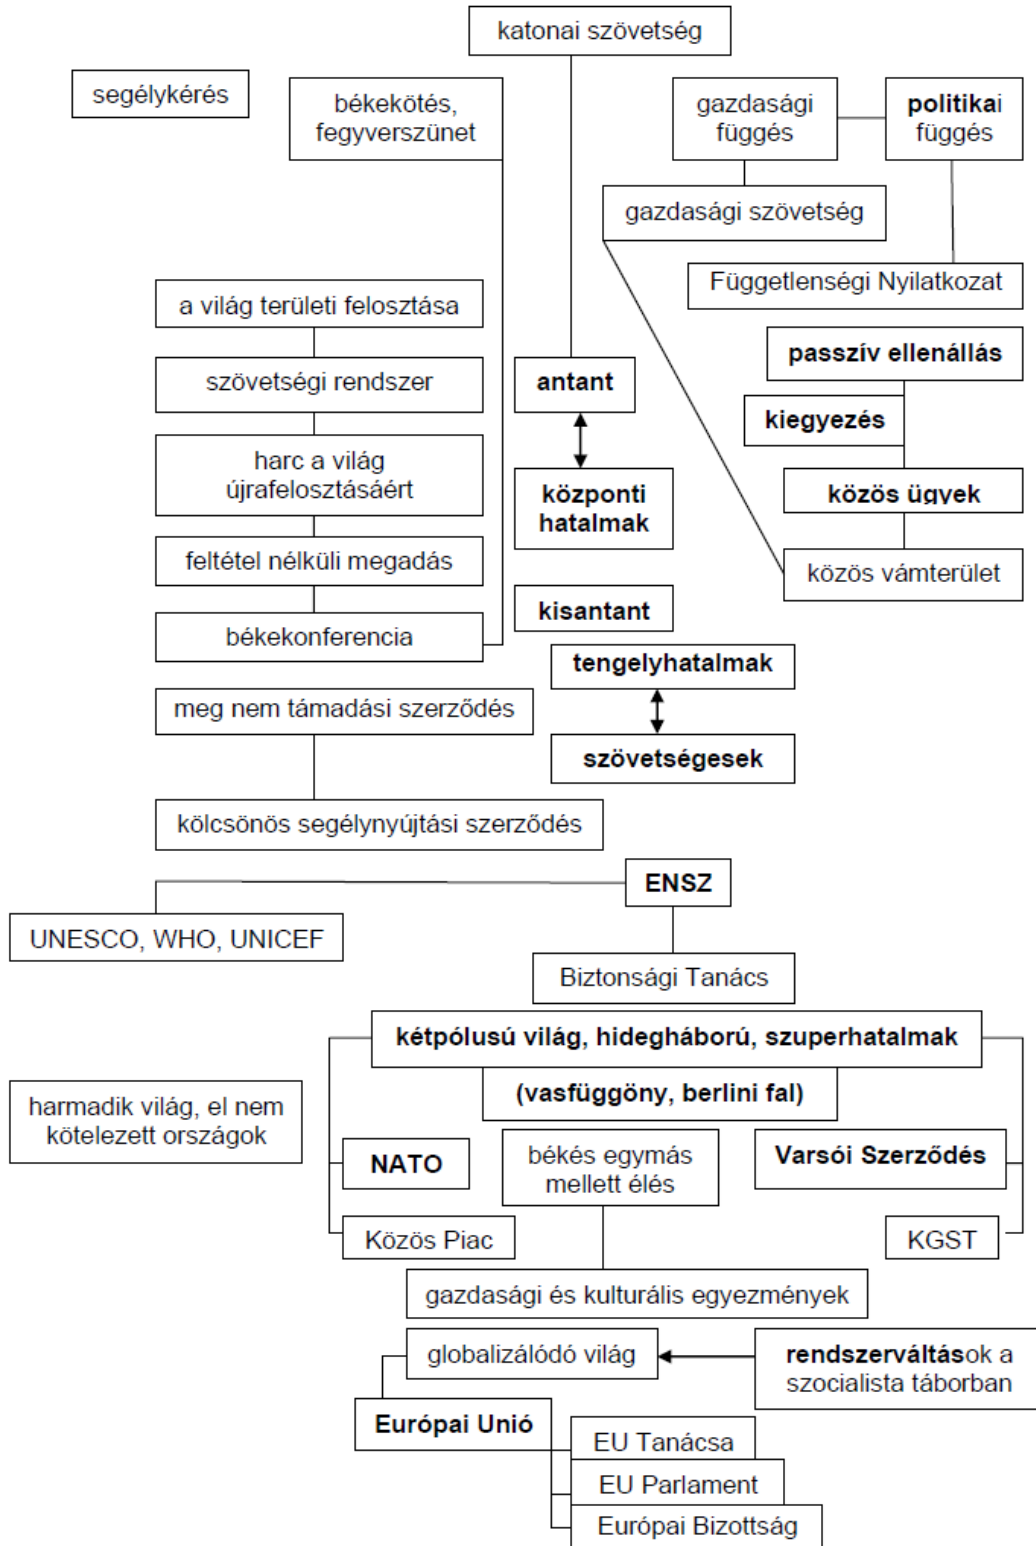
katonai szövetség

segélykérés

békekötés, fegyverszünet

gazdasági függés

politikai függés

gazdasági szövetség

Függetlenségi Nyilatkozat

a világ területi felosztása

szövetségi rendszer

harc a világ újrafelosztásáért

feltétel nélküli megadás

békekonferencia

antant

központi hatalmak

kisantant

passzív ellenállás

kiegyezés

közös ügyek

közös vámterület

tengelyhatalmak

szövetségesek

meg nem támadási szerződés

kölcsönös segélynyújtási szerződés

ENSZ

UNESCO, WHO, UNICEF

Biztonsági Tanács

kétpólusú világ, hidegháború, szuperhatalmak

(vasfüggöny, berlini fal)

harmadik világ, el nem kötelezett országok

NATO

békés egymás mellett élés

Varsói Szerződés

Közös Piac

KGST

gazdasági és kulturális egyezmények

globalizálódó világ

rendszerváltások a szocialista táborban

Európai Unió

EU Tanácsa

EU Parlament

Európai Bizottság